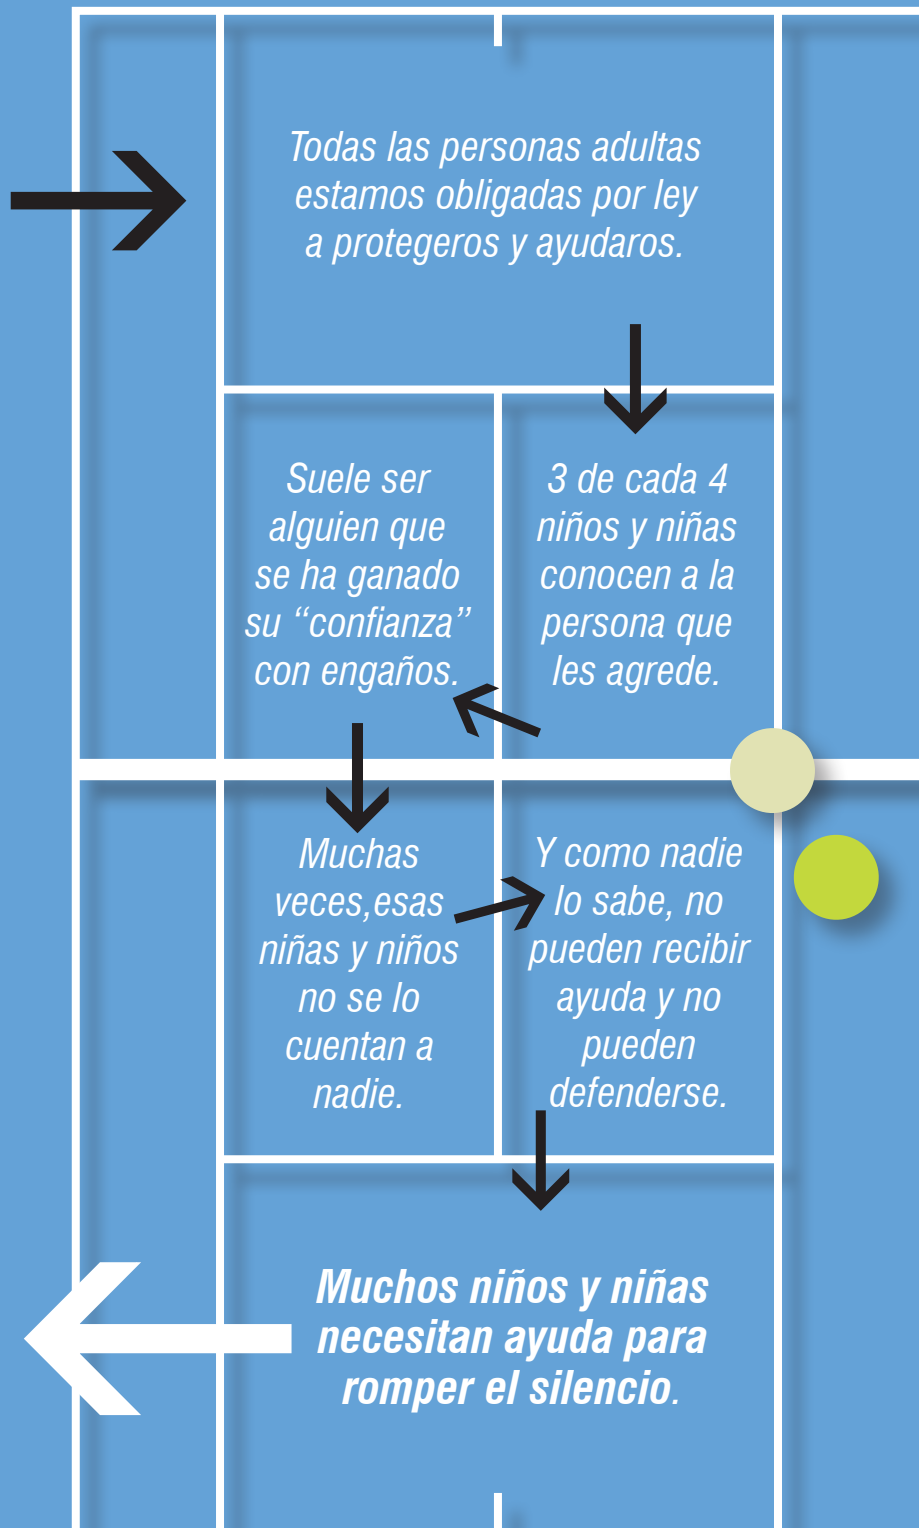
Todas las personas adultas estamos obligadas por ley a protegeros y ayudaros.

3 de cada 4 niños y niñas conocen a la persona que les agrede.

Suele ser alguien que se ha ganado su "confianza" con engaños.

Muchas veces,esas niñas y niños no se lo cuentan a nadie.

Y como nadie lo sabe, no pueden recibir ayuda y no pueden defenderse.

Muchos niños y niñas necesitan ayuda para romper el silencio.